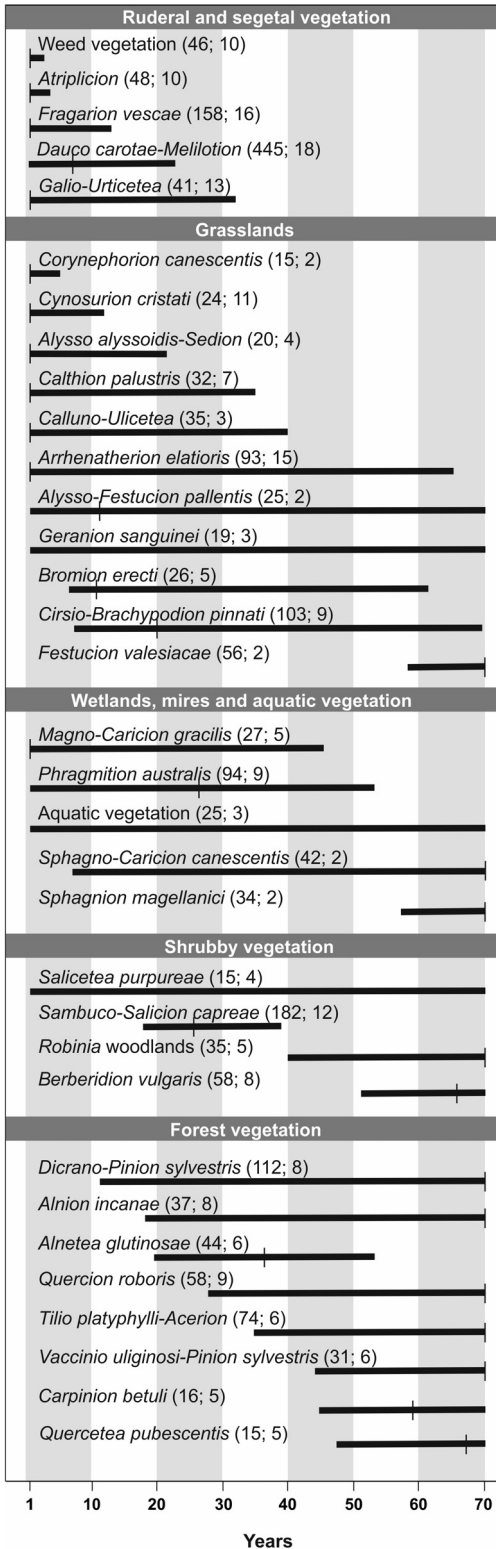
Ruderal and segetal vegetation
Weed vegetation (46; 10)
Atriplicion (48; 10)
Fragarion vescae (158; 16)
Dauco carotae-Melilotion (445; 18)
Galio-Urticetea (41; 13)

Grasslands
Corynephorion canescentis (15; 2)
Cynosurion cristati (24; 11)
Alysso alyssoidis-Sedion (20; 4)
Calthion palustris (32; 7)
Calluno-Ulicetea (35; 3)
Arrhenatherion elatioris (93; 15)
Alysso-Festucion pallentis (25; 2)
Geranion sanguinei (19; 3)
Bromion erecti (26; 5)
Cirsio-Brachypodion pinnati (103; 9)
Festucion valesiacae (56; 2)

Wetlands, mires and aquatic vegetation
Magno-Caricion gracilis (27; 5)
Phragmition australis (94; 9)
Aquatic vegetation (25; 3)
Sphagno-Caricion canescentis (42; 2)
Sphagnion magellanici (34; 2)

Shrubby vegetation
Salicetea purpureae (15; 4)
Sambuco-Salicion capreae (182; 12)
Robinia woodlands (35; 5)
Berberidion vulgaris (58; 8)

Forest vegetation
Dicrano-Pinion sylvestris (112; 8)
Alnion incanae (37; 8)
Alnetea glutinosae (44; 6)
Quercion roboris (58; 9)
Tilio platyphylli-Acerion (74; 6)
Vaccinio uliginosi-Pinion sylvestris (31; 6)
Carpinion betuli (16; 5)
Quercetea pubescentis (15; 5)

1 10 20 30 40 50 60 70
Years